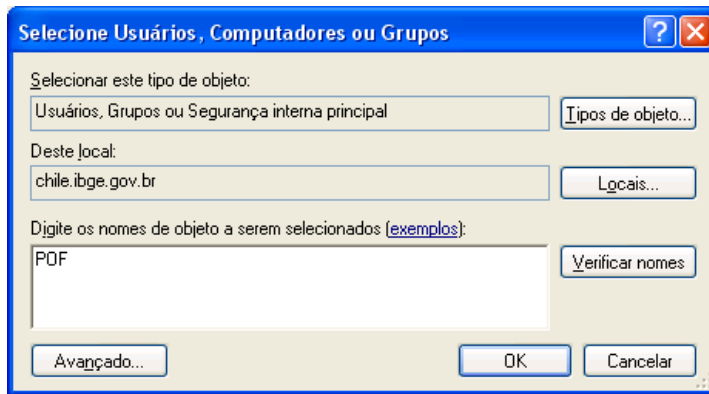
Selecione Usuários, Computadores ou Grupos

?

Selecionar este tipo de objeto:

Usuários, Grupos ou Segurança interna principal

Tipos de objeto...

Deste local:

chile.ibge.gov.br

Locais...

Digite os nomes de objeto a serem selecionados (exemplos):

POF

Verificar nomes

Avançado...

OK

Cancelar